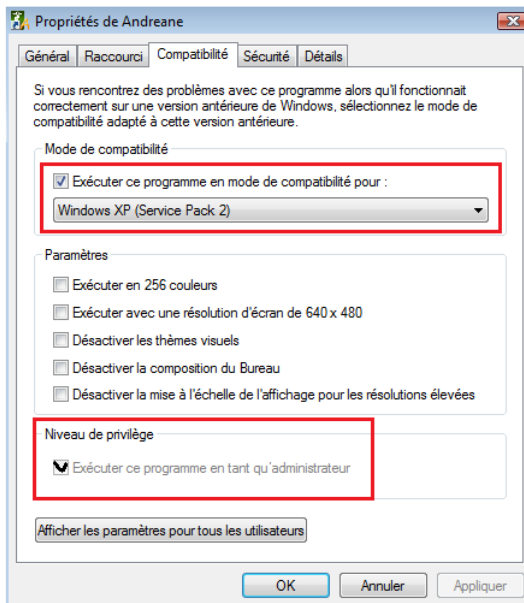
Propriétés de Andreane

Général | Raccourci | Compatibilité | Sécurité | Détails

Si vous rencontrez des problèmes avec ce programme alors qu'il fonctionnait correctement sur une version antérieure de Windows, sélectionnez le mode de compatibilité adapté à cette version antérieure.

Mode de compatibilité

Exécuter ce programme en mode de compatibilité pour :

Windows XP (Service Pack 2)

Paramètres

Exécuter en 256 couleurs

Exécuter avec une résolution d'écran de 640 x 480

Désactiver les thèmes visuels

Désactiver la composition du Bureau

Désactiver la mise à l'échelle de l'affichage pour les résolutions élevées

Niveau de privilège

Exécuter ce programme en tant qu'administrateur

Afficher les paramètres pour tous les utilisateurs

OK | Annuler | Appliquer